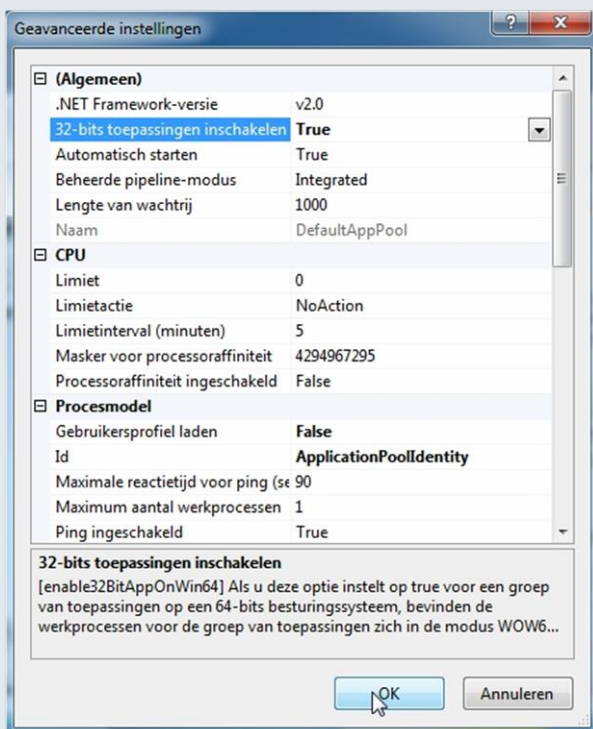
Geavanceerde instellingen

? X

⊟ (Algemeen)

| | |
|---|---|
| .NET Framework-versie | v2.0 |
| 32-bits toepassingen inschakelen | True |
| Automatisch starten | True |
| Beheerde pipeline-modus | Integrated |
| Lengte van wachtrij | 1000 |
| Naam | DefaultAppPool |

⊟ CPU

| | |
|---|---|
| Limiet | 0 |
| Limietactie | NoAction |
| Limietinterval (minuten) | 5 |
| Masker voor processoraffiniteit | 4294967295 |
| Processoraffiniteit ingeschakeld | False |

⊟ Procesmodel

| | |
|---|---|
| Gebruikersprofiel laden | False |
| Id | ApplicationPoolIdentity |
| Maximale reactietijd voor ping (se | 90 |
| Maximum aantal werkprocessen | 1 |
| Ping ingeschakeld | True |

32-bits toepassingen inschakelen

[enable32BitAppOnWin64] Als u deze optie instelt op true voor een groep van toepassingen op een 64-bits besturingssysteem, bevinden de werkprocessen voor de groep van toepassingen zich in de modus WOW6...

OK

Annuleren